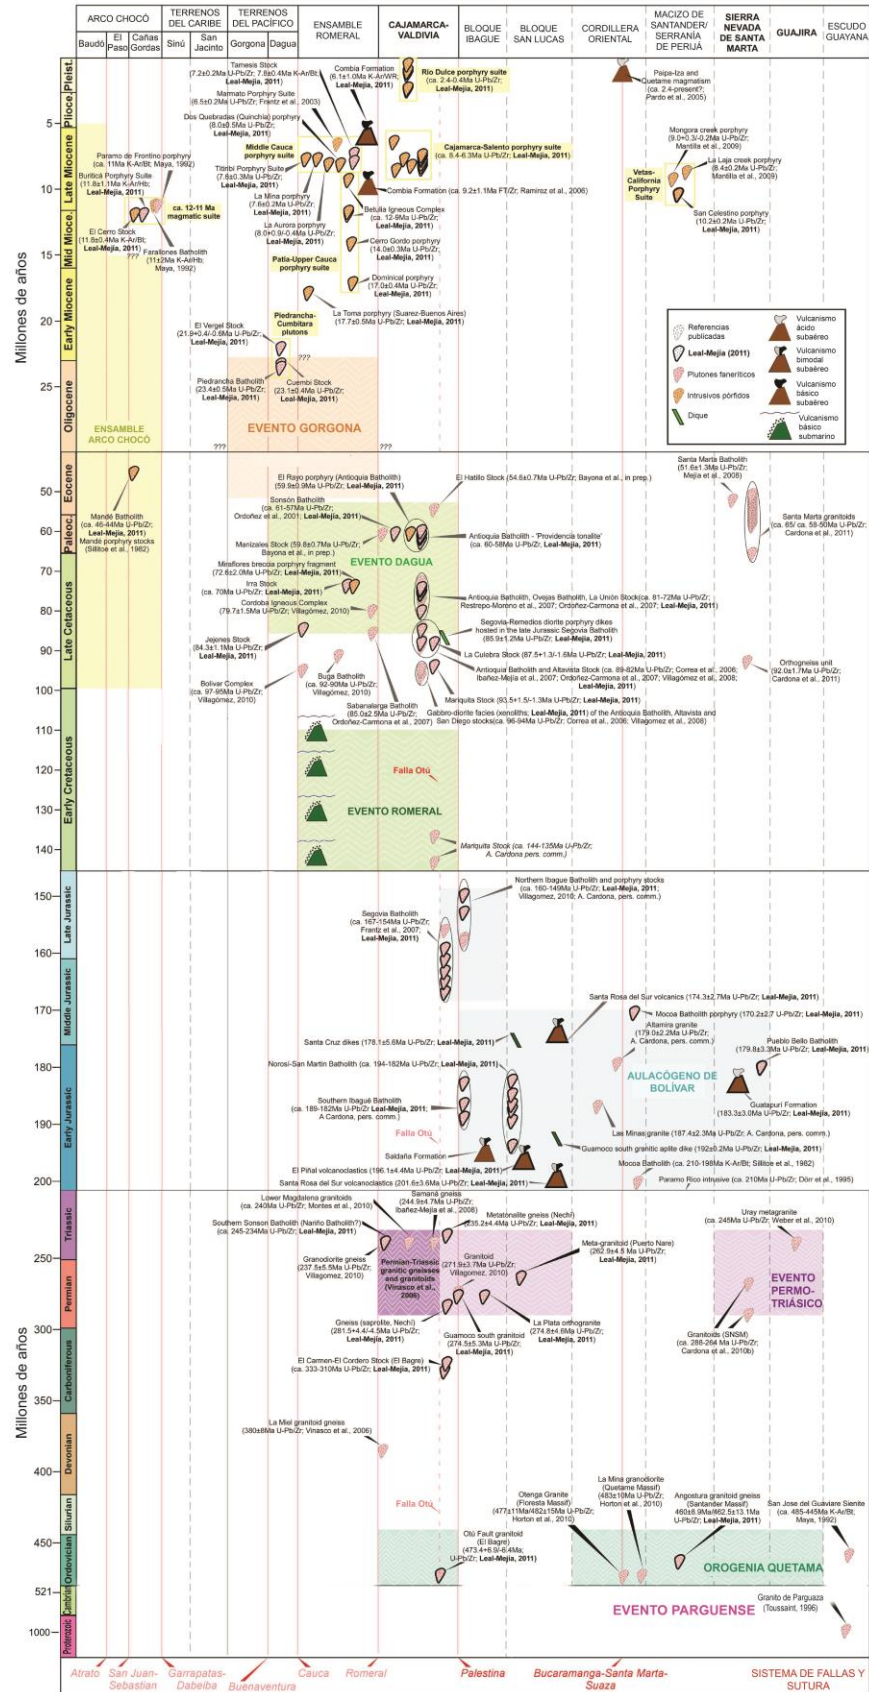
| ARCO CHOCÓ | | | TERRENOS DEL CARIBE | | TERRENOS DEL PACÍFICO | | ENSAMBLE ROMERAL | CAJAMARCA-VALDIVIA | BLOQUE IBAGUE | BLOQUE SAN LUCAS | CORDILLERA ORIENTAL | MACIZO DE SANTANDER/ SERRANÍA DE PERIJÁ | SIERRA NEVADA DE SANTA MARTA | GUAJIRA | ESCUDO GUAYANA |
|---|---|---|---|---|---|---|---|---|---|---|---|---|---|---|---|
| Baudó | El Paso | Cañas Gordas | Sinú | San Jacinto | Gorgona | Dagua | | | | | | | | | |

Pleist. Plioce. Late Miocene Mid Mioce. Early Miocene Oligocene Eocene Paleoc. Late Cretaceous Early Cretaceous Late Jurassic Middle Jurassic Early Jurassic Triassic Permian Carboniferous Devonian Silurian Ordovician Cambrian Proterozoic

Millones de años

5 10 15 20 25 50 60 70 80 90 100 110 120 130 140 150 160 170 180 190 200 250 300 350 400 450 521 1000

Tamesis Stock (7.2±0.2Ma U-Pb/Zr; 7.8±0.4Ma K-Ar/Bt; Leal-Mejia, 2011)
Combia Formation (6.1±1.0Ma K-Ar/WR; Leal-Mejia, 2011)
Rio Dulce porphyry suite (ca. 2.4-0.4Ma U-Pb/Zr; Leal-Mejia, 2011)
Paipa-Iza and Quetame magmatism (ca. 2.4-present?; Pardo et al., 2005)
Marmato Porphyry Suite (6.5±0.2Ma U-Pb/Zr; Frantz et al., 2003)
Dos Quebradas (Quinchia) porphyry (8.0±0.5Ma U-Pb/Zr; Leal-Mejia, 2011)
Middle Cauca porphyry suite
Cajamarca-Salento porphyry suite (ca. 8.4-6.3Ma U-Pb/Zr; Leal-Mejia, 2011)
Mongora creek porphyry (9.0±0.3/-0.2Ma U-Pb/Zr; Mantilla et al., 2009)
La Laja creek porphyry (8.4±0.2Ma U-Pb/Zr; Mantilla et al., 2009)
Vetas-California Porphyry Suite
San Celestino porphyry (10.2±0.2Ma U-Pb/Zr; Leal-Mejia, 2011)
Paramo de Frontino porphyry (ca. 11Ma K-Ar/Bt; Maya, 1992)
Buritica Porphyry Suite (11.8±1.1Ma K-Ar/Hb; Leal-Mejia, 2011)
ca. 12-11 Ma magmatic suite
Farallones Batholith (11±2Ma K-Ar/Hb; Maya, 1992)
El Cerro Stock (11.8±0.4Ma K-Ar/Bt; Leal-Mejia, 2011)
???
Titiribi Porphyry Suite (7.6±0.3Ma U-Pb/Zr; Leal-Mejia, 2011)
Combia Formation (ca. 9.2±1.1Ma FT/Zr; Ramirez et al., 2006)
La Mina porphyry (7.6±0.2Ma U-Pb/Zr; Leal-Mejia, 2011)
Betulia Igneous Complex (ca. 12-8Ma U-Pb/Zr; Leal-Mejia, 2011)
La Aurora porphyry (8.0±0.9/-0.4Ma U-Pb/Zr; Leal-Mejia, 2011)
Cerro Gordo porphyry (14.0±0.3Ma U-Pb/Zr; Leal-Mejia, 2011)
Patia-Upper Cauca porphyry suite
Dominical porphyry (17.0±0.4Ma U-Pb/Zr; Leal-Mejia, 2011)
La Toma porphyry (Suarez-Buenos Aires) (17.7±0.5Ma U-Pb/Zr; Leal-Mejia, 2011)
Piedrancha-Cumbitara plutons
El Vergel Stock (21.9±0.4/-0.8Ma U-Pb/Zr; Leal-Mejia, 2011)
???
Piedrancha Batholith (23.4±0.5Ma U-Pb/Zr; Leal-Mejia, 2011)
Cuembi Stock (23.1±0.4Ma U-Pb/Zr; Leal-Mejia, 2011)
ENSAMBLE ARCO CHOCÓ
EVENTO GORGONA
??? ???

Referencias publicadas
Leal-Mejia (2011)
Plutones faneríticos
Intrusivos pórfidos
Dique
Vulcanismo ácido subaéreo
Vulcanismo bimodal subaéreo
Vulcanismo básico subaéreo
Vulcanismo básico submarino

El Rayo porphyry (Antioquia Batholith) (59.9±0.9Ma U-Pb/Zr; Leal-Mejia, 2011)
El Hatillo Stock (54.8±0.7Ma U-Pb/Zr; Bayona et al., in prep.)
Santa Marta Batholith (51.6±1.3Ma U-Pb/Zr; Mejia et al., 2008)
Mandé Batholith (ca. 46-44Ma U-Pb/Zr; Leal-Mejia, 2011)
Mandé porphyry stocks (Sillitoe et al., 1982)
Sonsón Batholith (ca. 61-57Ma U-Pb/Zr; Ordoñez et al., 2001; Leal-Mejia, 2011)
Manizales Stock (59.8±0.7Ma U-Pb/Zr; Bayona et al., in prep.)
Antioquia Batholith - 'Providencia tonalite' (ca. 60-58Ma U-Pb/Zr; Leal-Mejia, 2011)
Santa Marta granitoids (ca. 65/ ca. 58-50Ma U-Pb/Zr; Cardona et al., 2011)
EVENTO DAGUA
Miraflores breccia porphyry fragment (72.6±2.0Ma U-Pb/Zr; Leal-Mejia, 2011)
Irra Stock (ca. 70Ma U-Pb/Zr; Leal-Mejia, 2011)
Antioquia Batholith, Ovejas Batholith, La Unión Stock (ca. 81-72Ma U-Pb/Zr; Restrepo-Moreno et al., 2007; Ordoñez-Carmona et al., 2007; Leal-Mejia, 2011)
Cordoba Igneous Complex (79.7±1.5Ma U-Pb/Zr; Villagómez, 2010)
Segovia-Remedios diorite porphyry dikes hosted in the late Jurassic Segovia Batholith (85.9±1.2Ma U-Pb/Zr; Leal-Mejia, 2011)
Jejenes Stock (84.3±1.1Ma U-Pb/Zr; Leal-Mejia, 2011)
La Culebra Stock (87.5+1.3/-1.6Ma U-Pb/Zr; Leal-Mejia, 2011)
Antioquial Batholith and Altavista Stock (ca. 89-82Ma U-Pb/Zr; Correa et al., 2006; Ibañez-Mejia et al., 2007; Ordoñez-Carmona et al., 2007; Villagómez et al., 2008; Leal-Mejia, 2011)
Buga Batholith (ca. 92-90Ma U-Pb/Zr; Villagómez, 2010)
Orthogneiss unit (92.0±1.7Ma U-Pb/Zr; Cardona et al., 2011)
Bolivar Complex (ca. 97-95Ma U-Pb/Zr; Villagómez, 2010)
Mariquita Stock (93.5+1.5/-1.3Ma U-Pb/Zr; Leal-Mejia, 2011)
Sabanalarga Batholith (85.0±2.5Ma U-Pb/Zr; Ordoñez-Carmona et al., 2007)
Gabbro-diorite facies (xenoliths; Leal-Mejia, 2011) of the Antioquia Batholith, Altavista and San Diego stocks (ca. 96-94Ma U-Pb/Zr; Correa et al., 2006; Villagómez et al., 2008)
Falla Otú
EVENTO ROMERAL
Mariquita Stock (ca. 144-135Ma U-Pb/Zr; A. Cardona pers. comm.)

Northern Ibague Batholith and porphyry stocks (ca. 160-149Ma U-Pb/Zr; Leal-Mejia, 2011; Villagomez, 2010; A. Cardona, pers. comm.)
Segovia Batholith (ca. 167-154Ma U-Pb/Zr; Frantz et al., 2007; Leal-Mejia, 2011)
Santa Rosa del Sur volcanics (174.3±2.7Ma U-Pb/Zr; Leal-Mejia, 2011)
Mocoa Batholith porphyry (170.2±2.7 U-Pb/Zr; Leal-Mejia, 2011)
Santa Cruz dikes (178.1±5.6Ma U-Pb/Zr; Leal-Mejia, 2011)
Altamira granite (179.0±2.2Ma U-Pb/Zr; A. Cardona, pers. comm.)
Pueblo Bello Batholith (179.8±3.3Ma U-Pb/Zr; Leal-Mejia, 2011)
Norosi-San Martin Batholith (ca. 194-182Ma U-Pb/Zr; Leal-Mejia, 2011)
AULACÓGENO DE BOLÍVAR
Southern Ibagué Batholith (ca. 189-182Ma U-Pb/Zr Leal-Mejia, 2011; A Cardona, pers. comm.)
Guatapuri Formation (183.3±3.0Ma U-Pb/Zr; Leal-Mejia, 2011)
Falla Otú
Las Minas granite (187.4±2.3Ma U-Pb/Zr; A. Cardona, pers. comm.)
Saldaña Formation
Guamoco south granitic aplite dike (192±0.2Ma U-Pb/Zr; Leal-Mejia, 2011)
El Piñal volcanoclastics (196.1±4.4Ma U-Pb/Zr; Leal-Mejia, 2011)
Mocoa Batholith (ca. 210-198Ma K-Ar/Bt; Sillitoe et al., 1982)
Santa Rosa del Sur volcaniclastics (201.6±3.6Ma U-Pb/Zr; Leal-Mejia, 2011)
Paramo Rico intrusive (ca. 210Ma U-Pb/Zr; Dörr et al., 1995)

Lower Magdalena granitoids (ca. 240Ma U-Pb/Zr; Montes et al., 2010)
Samaná gneiss (244.9±4.7Ma U-Pb/Zr; Ibañez-Mejia et al., 2008)
Metatonalite gneiss (Nechi) (235.2±4.4Ma U-Pb/Zr; Leal-Mejia, 2011)
Uray metagranite (ca. 248Ma U-Pb/Zr; Weber et al., 2010)
Southern Sonsón Batholith (Nariño Batholith?) (ca. 245-234Ma U-Pb/Zr; Leal-Mejia, 2011)
Granodiorite gneiss (237.5±5.5Ma U-Pb/Zr; Villagomez, 2010)
Permian-Triassic granitic gneisses and granitoids (Vinasco et al., 2006)
Granitoid (271.9±3.7Ma U-Pb/Zr; Villagomez, 2010)
Meta-granitoid (Puerto Nare) (262.9±4.5 Ma U-Pb/Zr; Leal-Mejia, 2011)
EVENTO PERMO-TRIÁSICO
Gneiss (saprolite, Nechí) (281.5+4.4/-4.5Ma U-Pb/Zr; Leal-Mejia, 2011)
La Plata orthogranite (274.8±4.6Ma U-Pb/Zr; Leal-Mejia, 2011)
Guamoco south granitoid (274.5±5.3Ma U-Pb/Zr; Leal-Mejia, 2011)
Granitoids (SNSM) (ca. 288-264 Ma U-Pb/Zr; Cardona et al., 2010b)
El Carmen-El Cordero Stock (El Bagre) (ca. 333-310Ma U-Pb/Zr; Leal-Mejia, 2011)
La Miel granitoid gneiss (380±8Ma U-Pb/Zr; Vinasco et al., 2006)
La Mina granodiorite (Quetame Massif) (483±10Ma U-Pb/Zr; Horton et al., 2010)
Otenga Granite (Floresta Massif) (477±11Ma/482±15Ma U-Pb/Zr; Horton et al., 2010)
Angostura granitoid gneiss (Santander Massif) (460±8.9Ma/462.5±13.1Ma U-Pb/Zr; Leal-Mejia, 2011)
San Jose del Guaviare Sienite (ca. 485-445Ma K-Ar/Bt; Maya, 1992)
Falla Otú
Otú Fault granitoid (El Bagre) (473.4+6.9/-6.4Ma; U-Pb/Zr; Leal-Mejia, 2011)
OROGENIA QUETAME
Granito de Parguaza (Toussaint, 1996)
EVENTO PARGUENSE

Atrato San Juan-Sebastian Garrapatas-Dabeiba Buenaventura Cauca Romeral Palestina Bucaramanga-Santa Marta-Suaza SISTEMA DE FALLAS Y SUTURA